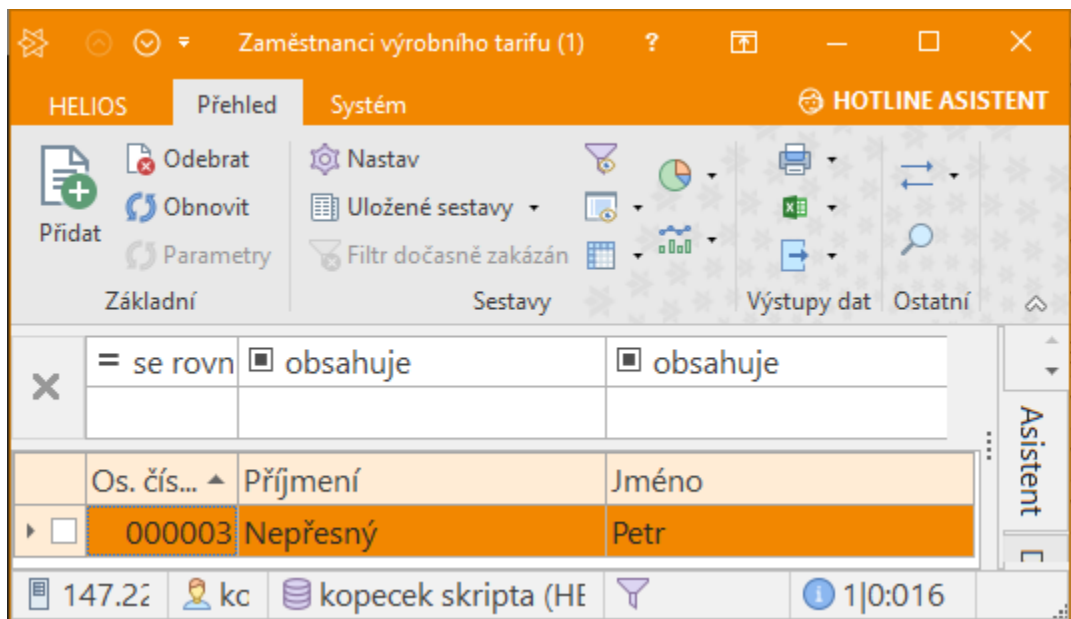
Zaměstnanci výrobního tarifu (1) ?

HELIOS Přehled Systém HOTLINE ASISTENT

Přidat
Odebrat
Obnovit
Parametry
Základní

Nastav
Uložené sestavy
Filtr dočasně zakázán
Sestavy

Výstupy dat
Ostatní

= se rovn | obsahuje | obsahuje

Asistent

| Os. čís... ▲ | Příjmení | Jméno |
|---|---|---|
| 000003 | Nepřesný | Petr |

147.22 kc kopecek skripta (HE 1|0:016